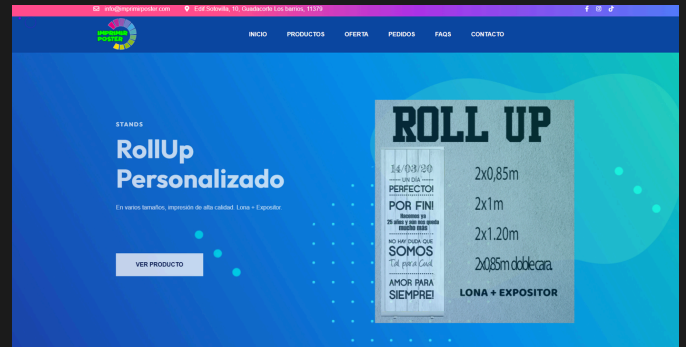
info@imprimeposter.com Edif Solowdia, 10, Guadacorte Los barrios, 11379

IMPRIME POSTER

INICIO PRODUCTOS OFERTA PEDIDOS FAQS CONTACTO

STANDS

RollUp Personalizado

En varios tamaños, impresión de alta calidad. Lona + Expositor

VER PRODUCTO

ROLL UP

14/03/20
UN DÍA
PERFECTO!
POR FIN!
Hacemos ya 25 años y aún nos queda mucho más
NO HAY DUDA QUE
SOMOS
Tal para Cual
AMOR PARA
SIEMPRE!

2x0,85m
2x1m
2x1.20m
2x0,85m doble cara.
LONA + EXPOSITOR